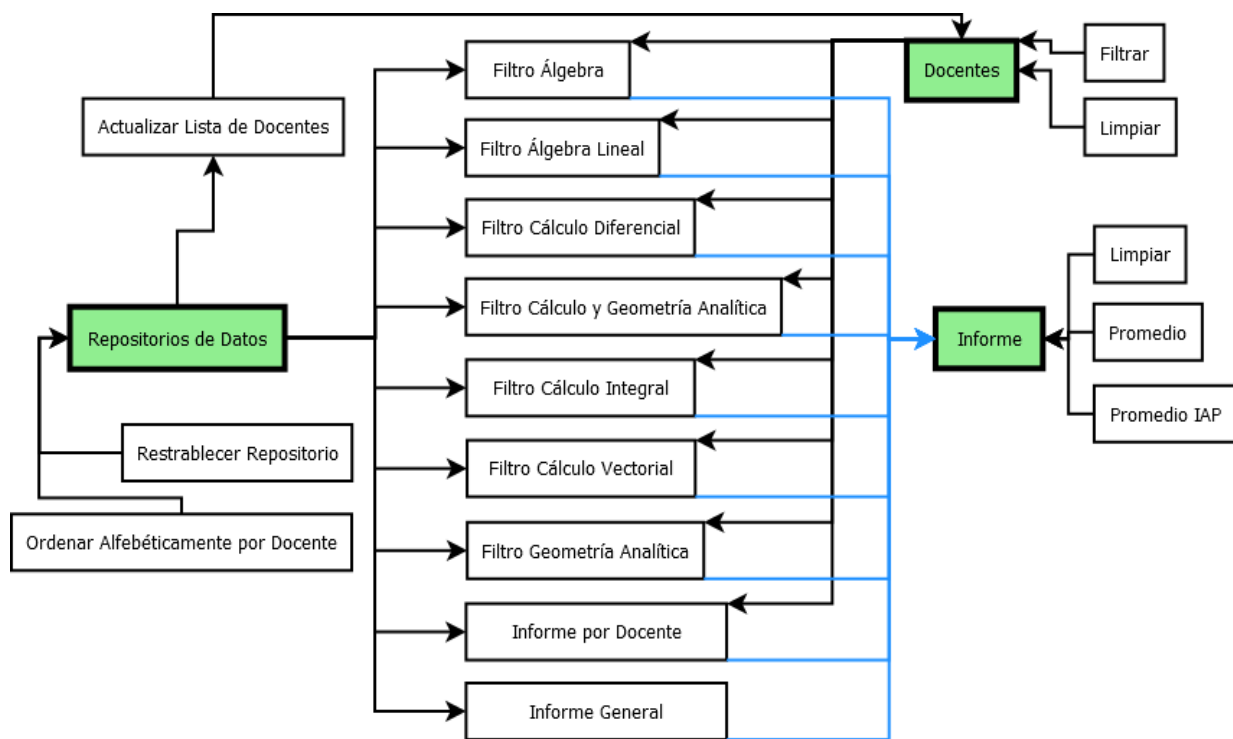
Actualizar Lista de Docentes

Repositorios de Datos

Restrablecer Repositorio

Ordenar Alfebéticamente por Docente

Filtro Álgebra

Filtro Álgebra Lineal

Filtro Cálculo Diferencial

Filtro Cálculo y Geometría Analítica

Filtro Cálculo Integral

Filtro Cálculo Vectorial

Filtro Geometría Analítica

Informe por Docente

Informe General

Docentes

Filtrar

Limpiar

Informe

Limpiar

Promedio

Promedio IAP